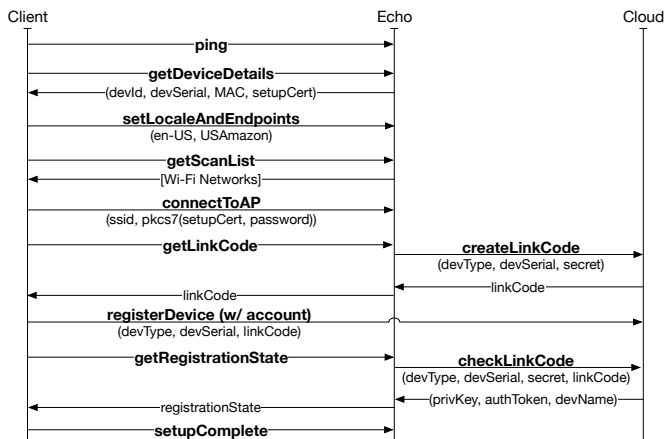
Client
Echo
Cloud

ping

getDeviceDetails
(devId, devSerial, MAC, setupCert)

setLocaleAndEndpoints
(en-US, USAmazon)

getScanList
[Wi-Fi Networks]

connectToAP
(ssid, pkcs7(setupCert, password))

getLinkCode
createLinkCode
(devType, devSerial, secret)
linkCode
linkCode

registerDevice (w/ account)
(devType, devSerial, linkCode)

getRegistrationState
checkLinkCode
(devType, devSerial, secret, linkCode)
(privKey, authToken, devName)
registrationState

setupComplete